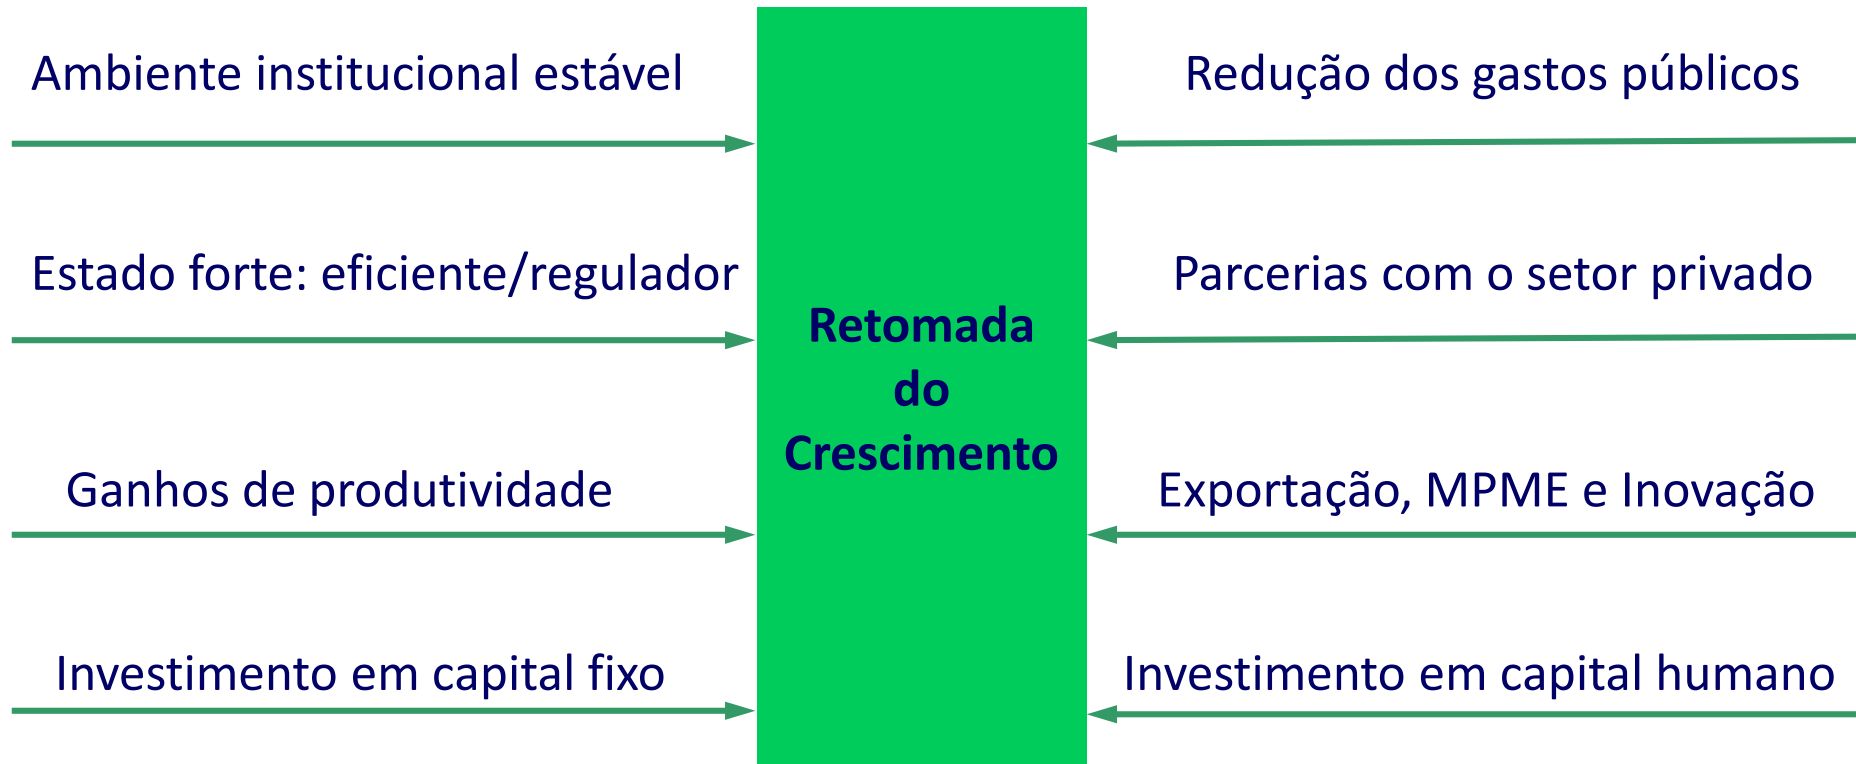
Ambiente institucional estável

Redução dos gastos públicos

Estado forte: eficiente/regulador

Parcerias com o setor privado

Retomada do Crescimento

Ganhos de produtividade

Exportação, MPME e Inovação

Investimento em capital fixo

Investimento em capital humano